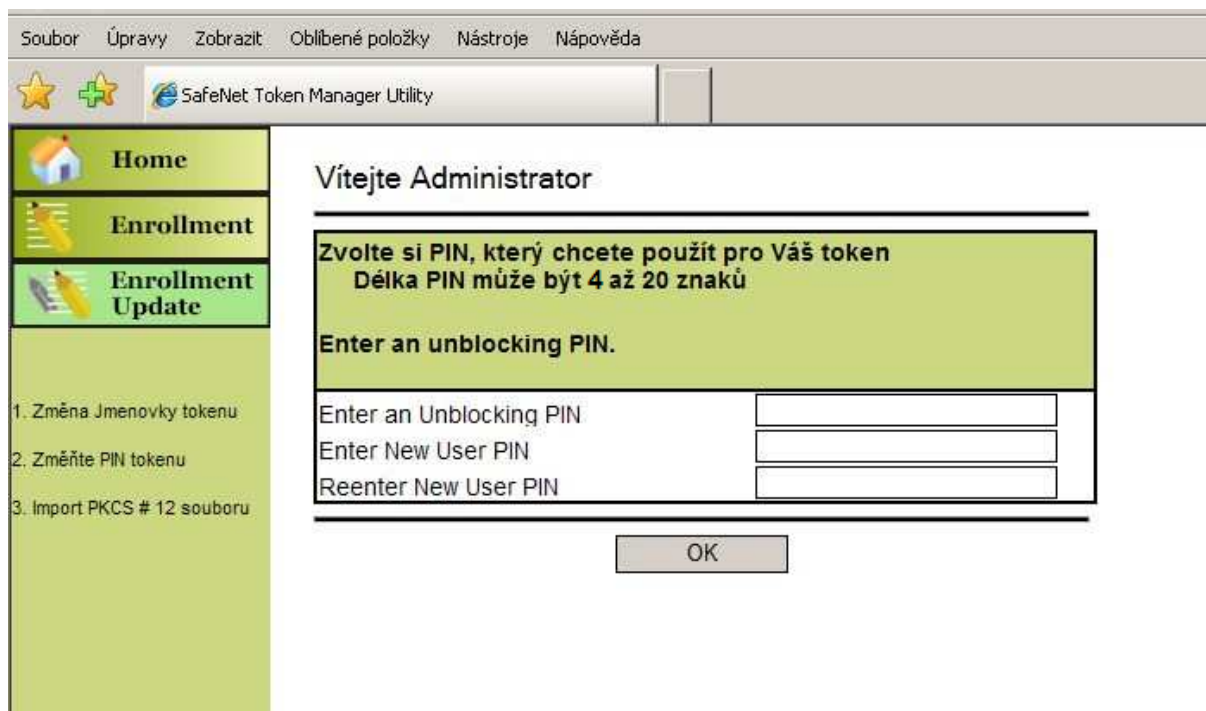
Soubor Úpravy Zobrazit Oblíbené položky Nástroje Nápověda

SafeNet Token Manager Utility

Home

Enrollment

Enrollment Update

1. Změna Jmenovky tokenu

2. Změňte PIN tokenu

3. Import PKCS # 12 souboru

Vítejte Administrator

Zvolte si PIN, který chcete použít pro Váš token
Délka PIN může být 4 až 20 znaků

Enter an unblocking PIN.

| | |
|---|---|
| Enter an Unblocking PIN | |
| Enter New User PIN | |
| Reenter New User PIN | |

OK